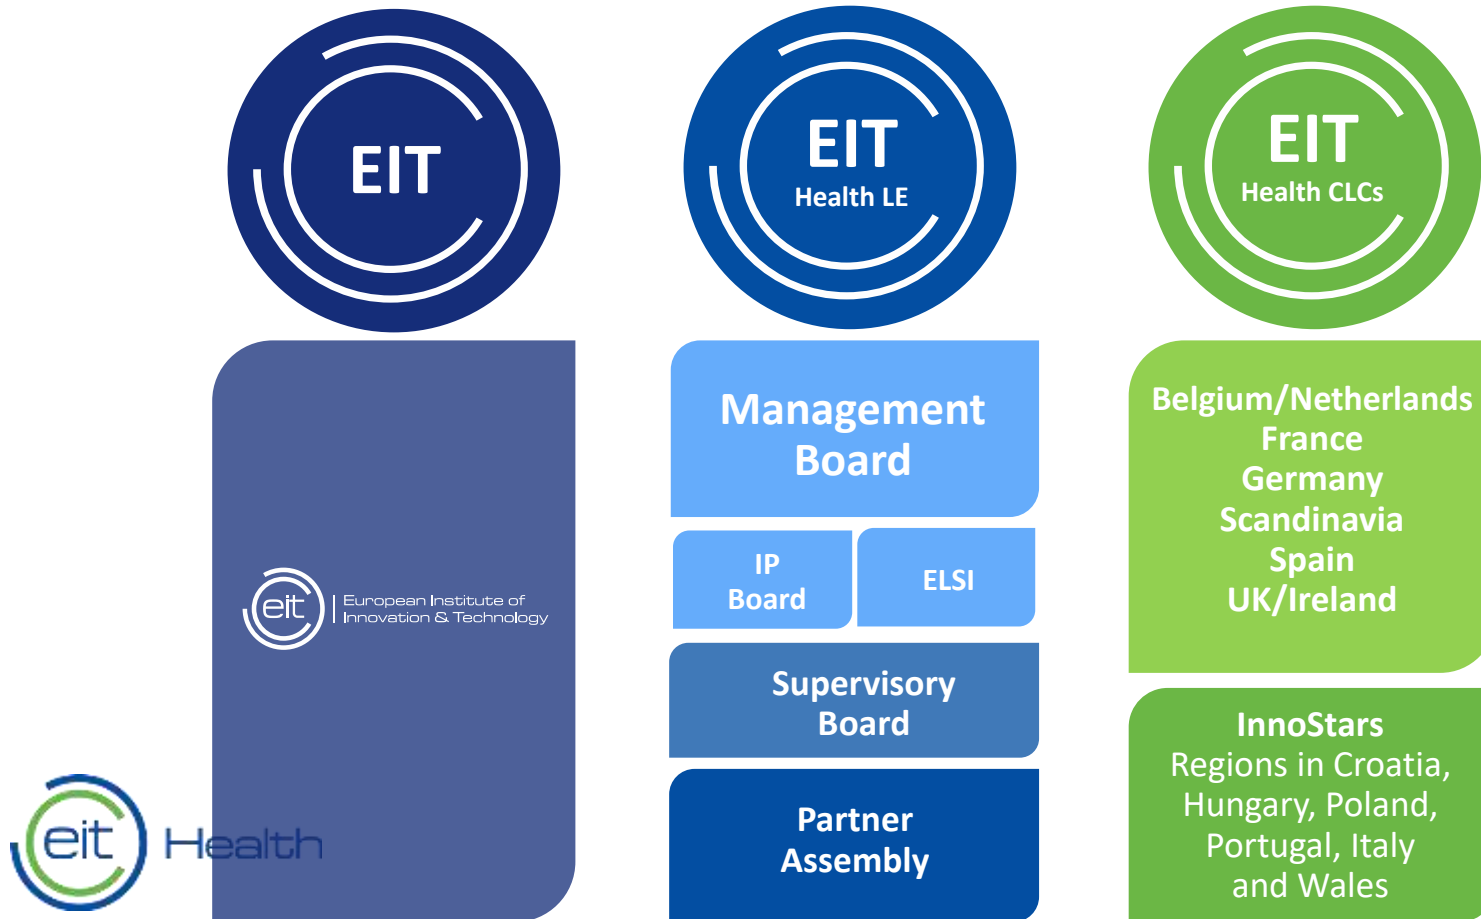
EIT

EIT
Health LE

EIT
Health CLCs

eit | European Institute of Innovation & Technology

Management Board

IP Board

ELSI

Supervisory Board

Partner Assembly

Belgium/Netherlands
France
Germany
Scandinavia
Spain
UK/Ireland

InnoStars
Regions in Croatia, Hungary, Poland, Portugal, Italy and Wales

eit Health